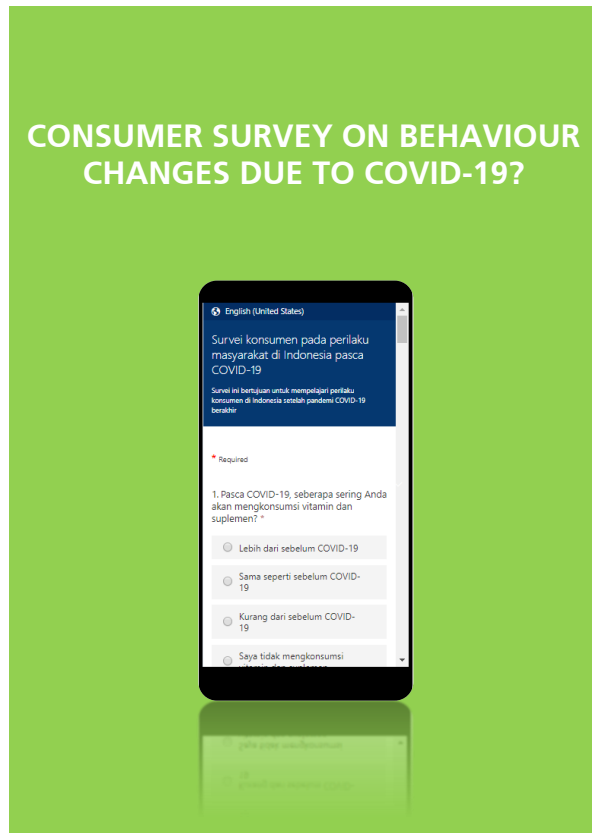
CONSUMER SURVEY ON BEHAVIOUR CHANGES DUE TO COVID-19?

English (United States)

Survei konsumen pada perilaku masyarakat di Indonesia pasca COVID-19

Survei ini bertujuan untuk mempelajari perilaku konsumen di Indonesia setelah pandemi COVID-19 berakhir

* Required

1. Pasca COVID-19, seberapa sering Anda akan mengkonsumsi vitamin dan suplemen? *

Lebih dari sebelum COVID-19

Sama seperti sebelum COVID-19

Kurang dari sebelum COVID-19

Saya tidak mengkonsumsi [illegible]